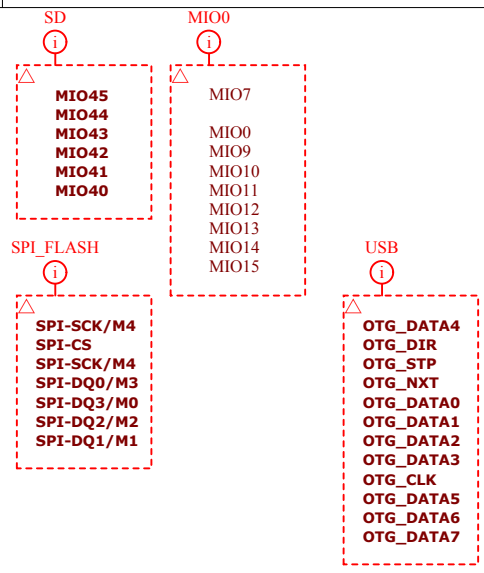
SD
i
MIO45
MIO44
MIO43
MIO42
MIO41
MIO40

MIO0
i
MIO7

MIO0
MIO9
MIO10
MIO11
MIO12
MIO13
MIO14
MIO15

SPI_FLASH
i
SPI-SCK/M4
SPI-CS
SPI-SCK/M4
SPI-DQ0/M3
SPI-DQ3/M0
SPI-DQ2/M2
SPI-DQ1/M1

USB
i
OTG_DATA4
OTG_DIR
OTG_STP
OTG_NXT
OTG_DATA0
OTG_DATA1
OTG_DATA2
OTG_DATA3
OTG_CLK
OTG_DATA5
OTG_DATA6
OTG_DATA7